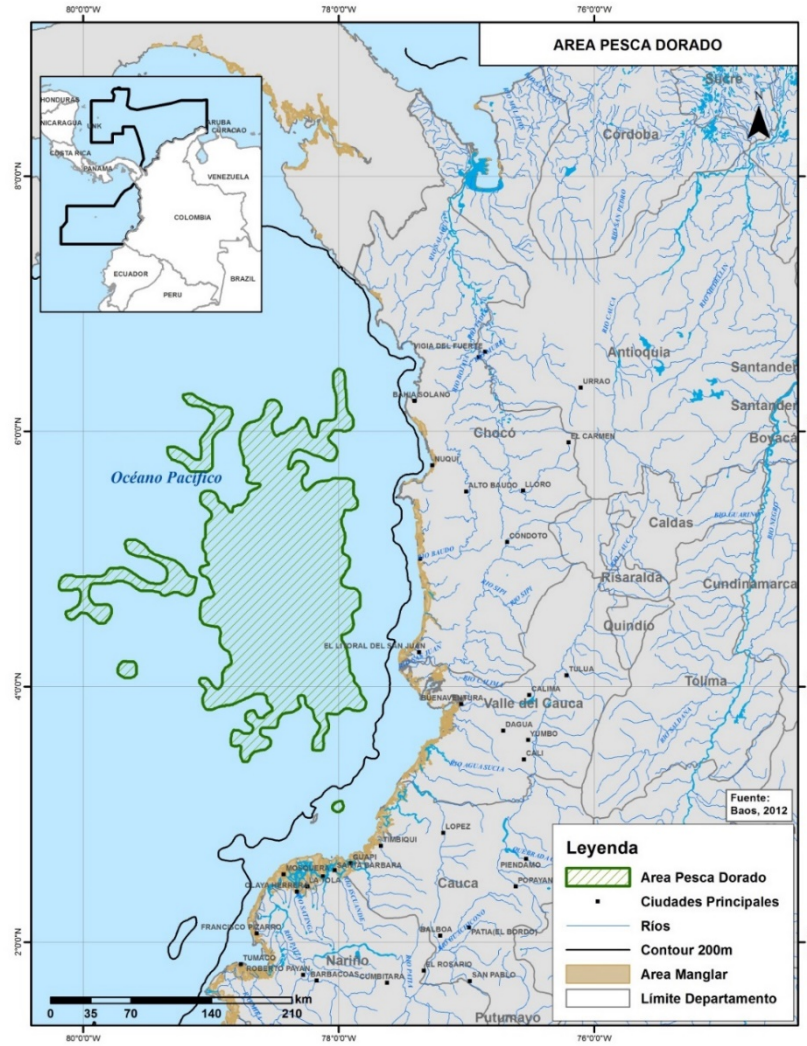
80°0'0"W
78°0'0"W
76°0'0"W

AREA PESCA DORADO

HONDURAS
NICARAGUA
COSTA RICA
PANAMA
ARUBA CURACAO
VENEZUELA
COLOMBIA
ECUADOR
PERU
BRAZIL

N

Sucre
Córdoba
Antioquia
Santander
Santander
Boyacá
Chocó
Caldas
Risaralda
Cundinamarca
Quindío
Tolima
Valle del Cauca
Cauca
Nariño
Putumayo

Océano Pacífico

VIGIA DEL FUERTE
URRAO
BAHIA SOLANO
EL CARMEN
NUQUI
ALTO BAUDO
LLORO
CONDOTO
EL LITORAL DEL SAN JUAN
TULUA
CALIMA
BUENAVENTURA
DAGUA
YUMBO
CALI
LOPEZ
TIMBIQUI
GUAPI
SANTA BARBARA
PIENDAMO
POPAYAN
FRANCISCO PIZARRO
BALBOA
PATIA (EL BORDO)
TUMACO
ROBERTO PAYAN
BARBACOAS
CUMBITARA
EL ROSARIO
SAN PABLO

8°0'0"N
6°0'0"N
4°0'0"N
2°0'0"N

Fuente:
Baos, 2012

Leyenda
Area Pesca Dorado
Ciudades Principales
Ríos
Contour 200m
Area Manglar
Límite Departamento

0 35 70 140 210 km